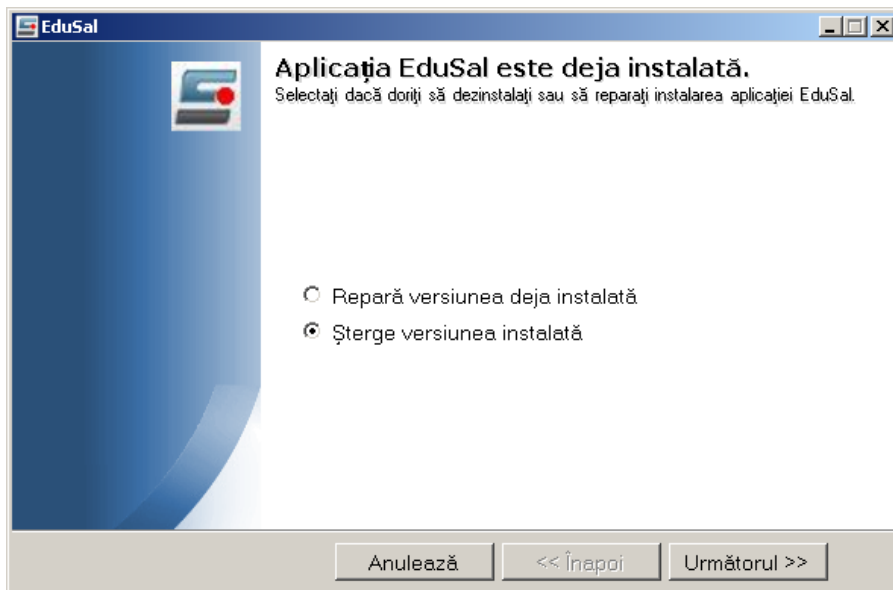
EduSal

Aplicaţia EduSal este deja instalată.
Selectaţi dacă doriţi să dezinstalaţi sau să reparaţi instalarea aplicaţiei EduSal.

Repară versiunea deja instalată

Şterge versiunea instalată

Anulează
<< Înapoi
Următorul >>